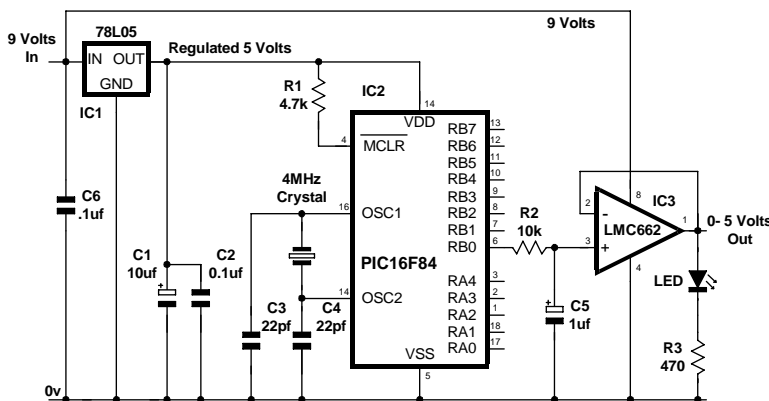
9 Volts In

78L05
IN OUT
GND
IC1

Regulated 5 Volts

9 Volts

R1
4.7k

IC2

14
VDD
4
$\overline{MCLR}$

RB7 13
RB6 12
RB5 11
RB4 10
RB3 9
RB2 8
RB1 7
RB0 6

4MHz
Crystal

16
OSC1

14
OSC2

PIC16F84

RA4 3
RA3 2
RA2 1
RA1 18
RA0 17

VSS
5

C6
.1uf

C1
10uf

C2
0.1uf

C3
22pf

C4
22pf

R2
10k

C5
1uf

2
-
3
+
8
4
1
LMC662
IC3

0- 5 Volts
Out

LED

R3
470

0v